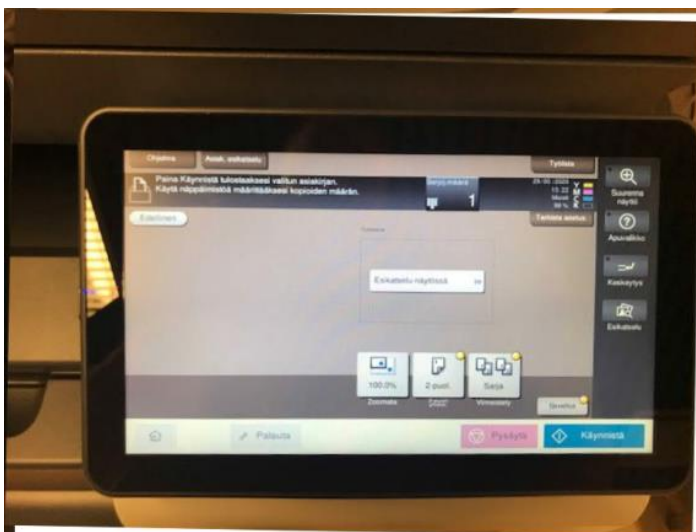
Ohjelma
Asiak. esikatselu
Tyhjää
Paina Käynnistä tulostaaksesi valitun asiakirjan.
Käytä näppäimistöä määrittääksesi kopioiden määrän.
Sarjoj.määrä
1
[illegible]
13.22
Muisti
99 %
Edellinen
Tarkista asetus
Esikatselu näytössä
100.0%
Zoomaus
2-puol.
Sarja
Viimeistely
Sivuhuo
Palauta
Pysäytä
Käynnistä
Suurenna näyttö
Apuvalikko
Keskeytys
Esikatselu